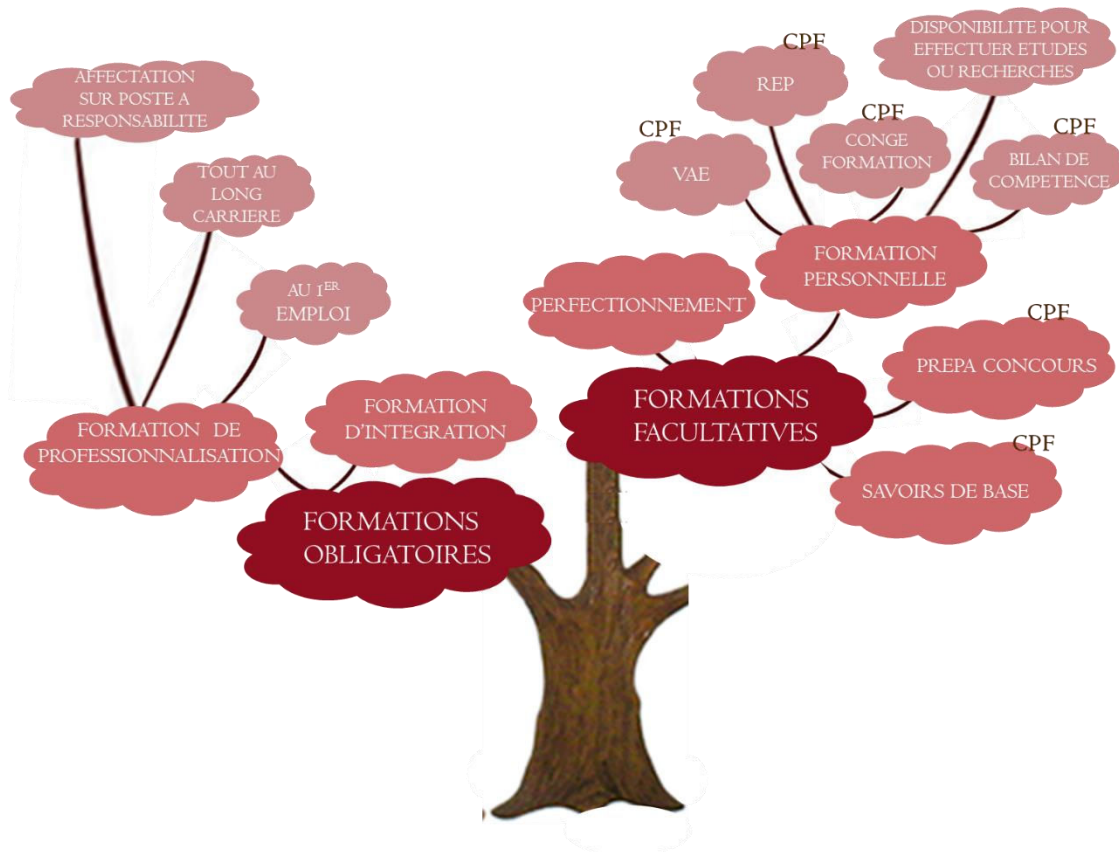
AFFECTATION SUR POSTE A RESPONSABILITE

TOUT AU LONG CARRIERE

AU 1$^{ER}$ EMPLOI

FORMATION DE PROFESSIONNALISATION

FORMATION D'INTEGRATION

FORMATIONS OBLIGATOIRES

CPF
REP

DISPONIBILITE POUR EFFECTUER ETUDES OU RECHERCHES

CPF
VAE

CPF
CONGE FORMATION

CPF
BILAN DE COMPETENCE

FORMATION PERSONNELLE

PERFECTIONNEMENT

CPF
PREPA CONCOURS

FORMATIONS FACULTATIVES

CPF
SAVOIRS DE BASE